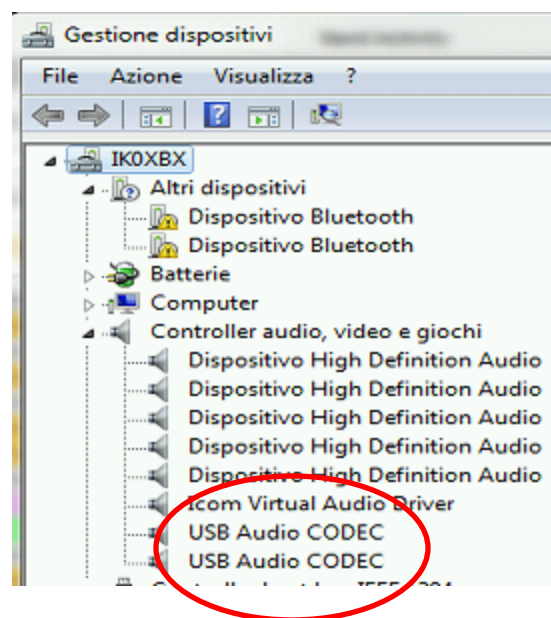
Gestione dispositivi

File Azione Visualizza ?

IK0XBX
Altri dispositivi
Dispositivo Bluetooth
Dispositivo Bluetooth
Batterie
Computer
Controller audio, video e giochi
Dispositivo High Definition Audio
Dispositivo High Definition Audio
Dispositivo High Definition Audio
Dispositivo High Definition Audio
Dispositivo High Definition Audio
Icom Virtual Audio Driver
USB Audio CODEC
USB Audio CODEC
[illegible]